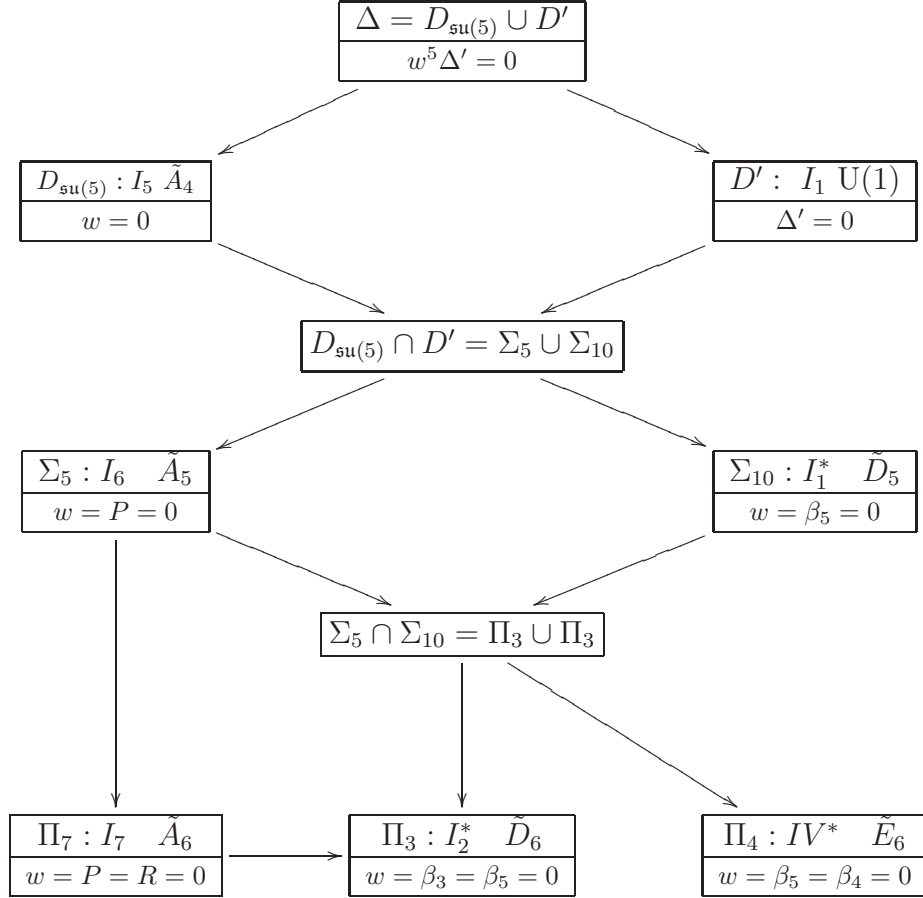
$\Delta = D_{\mathfrak{su}(5)} \cup D'$
$w^5\Delta' = 0$

$D_{\mathfrak{su}(5)} : I_5\ \tilde{A}_4$
$w = 0$

$D' :\ I_1\ \mathrm{U}(1)$
$\Delta' = 0$

$D_{\mathfrak{su}(5)} \cap D' = \Sigma_5 \cup \Sigma_{10}$

$\Sigma_5 : I_6 \quad \tilde{A}_5$
$w = P = 0$

$\Sigma_{10} : I_1^* \quad \tilde{D}_5$
$w = \beta_5 = 0$

$\Sigma_5 \cap \Sigma_{10} = \Pi_3 \cup \Pi_3$

$\Pi_7 : I_7 \quad \tilde{A}_6$
$w = P = R = 0$

$\Pi_3 : I_2^* \quad \tilde{D}_6$
$w = \beta_3 = \beta_5 = 0$

$\Pi_4 : IV^* \quad \tilde{E}_6$
$w = \beta_5 = \beta_4 = 0$